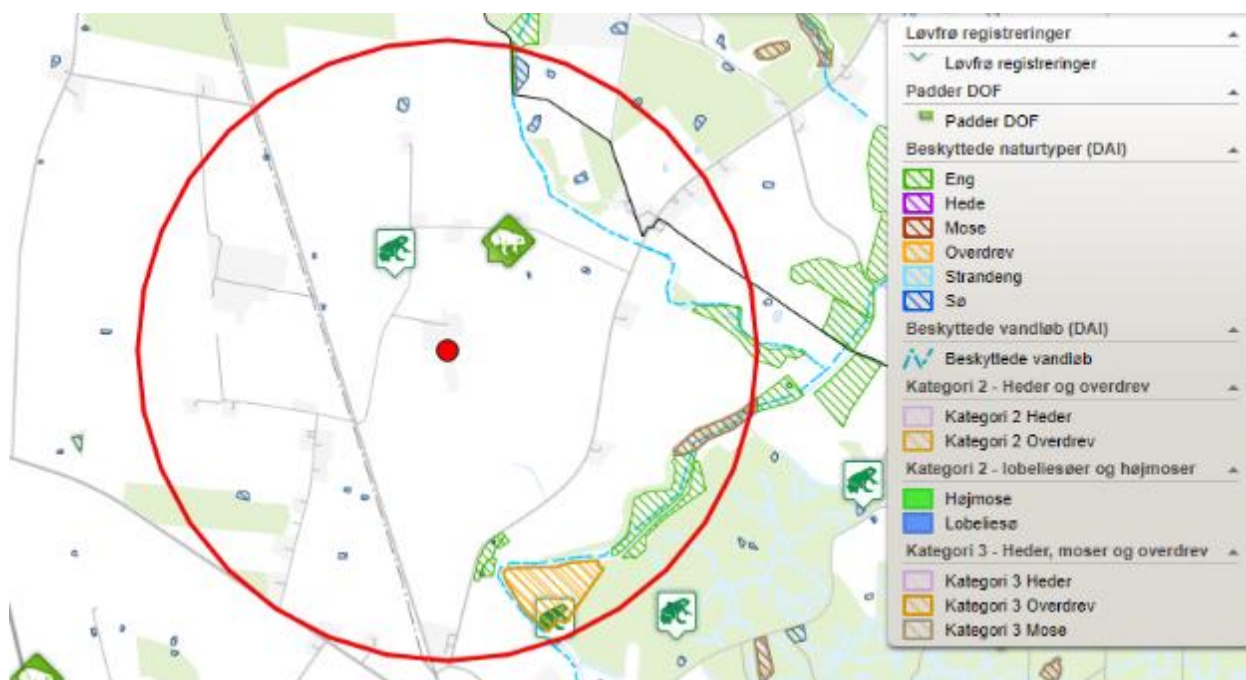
Løvfrø registreringer
Løvfrø registreringer
Padder DOF
Padder DOF
Beskyttede naturtyper (DAI)
Eng
Hede
Mose
Overdrev
Strandeng
Sø
Beskyttede vandløb (DAI)
Beskyttede vandløb
Kategori 2 - Heder og overdrev
Kategori 2 Heder
Kategori 2 Overdrev
Kategori 2 - lobeliesøer og højmoser
Højmose
Lobeliesø
Kategori 3 - Heder, moser og overdrev
Kategori 3 Heder
Kategori 3 Overdrev
Kategori 3 Mose